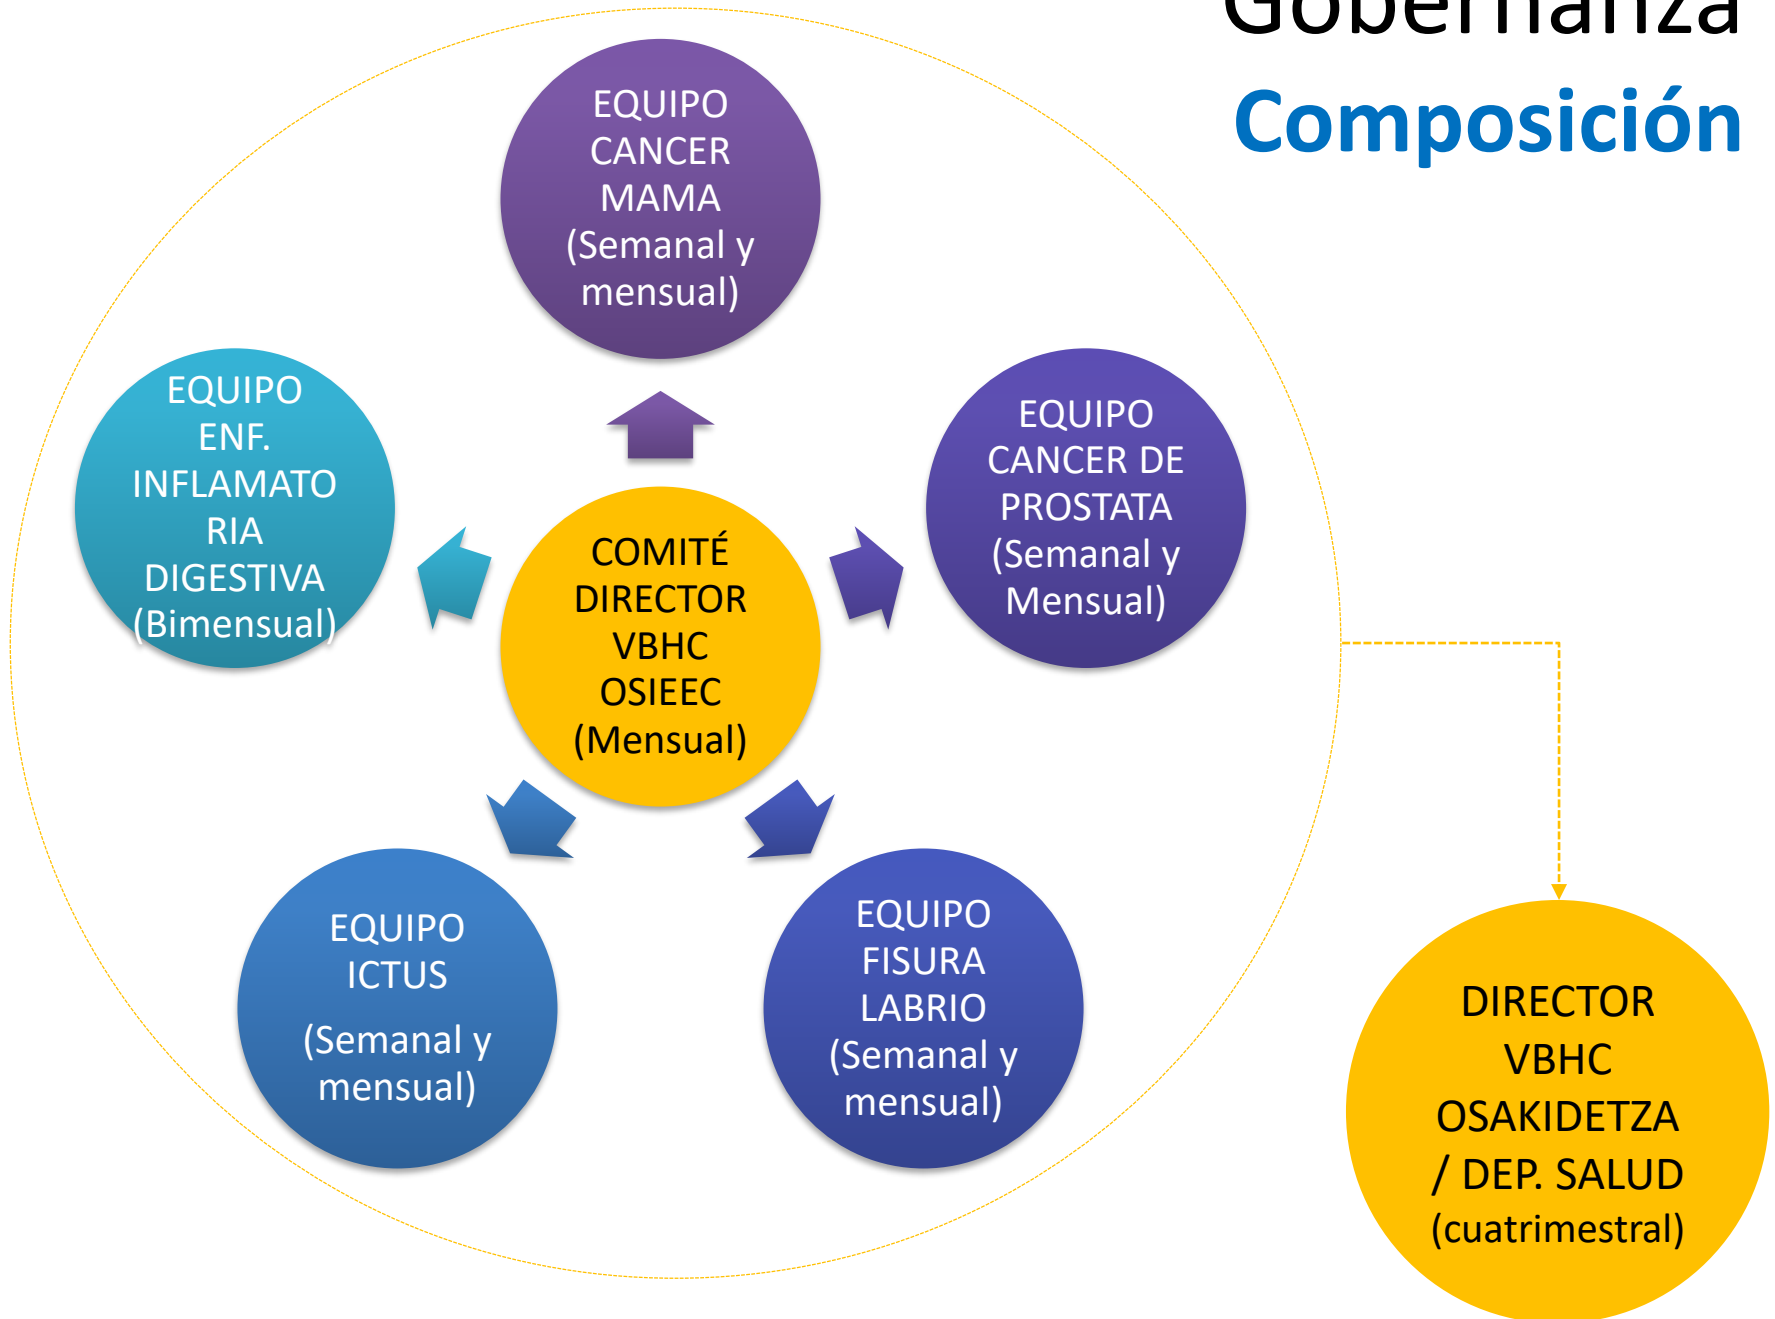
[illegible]

Composición

EQUIPO CANCER MAMA (Semanal y mensual)

EQUIPO ENF. INFLAMATORIA DIGESTIVA (Bimensual)

COMITÉ DIRECTOR VBHC OSIEEC (Mensual)

EQUIPO CANCER DE PROSTATA (Semanal y Mensual)

EQUIPO ICTUS (Semanal y mensual)

EQUIPO FISURA LABRIO (Semanal y mensual)

DIRECTOR VBHC OSAKIDETZA / DEP. SALUD (cuatrimestral)